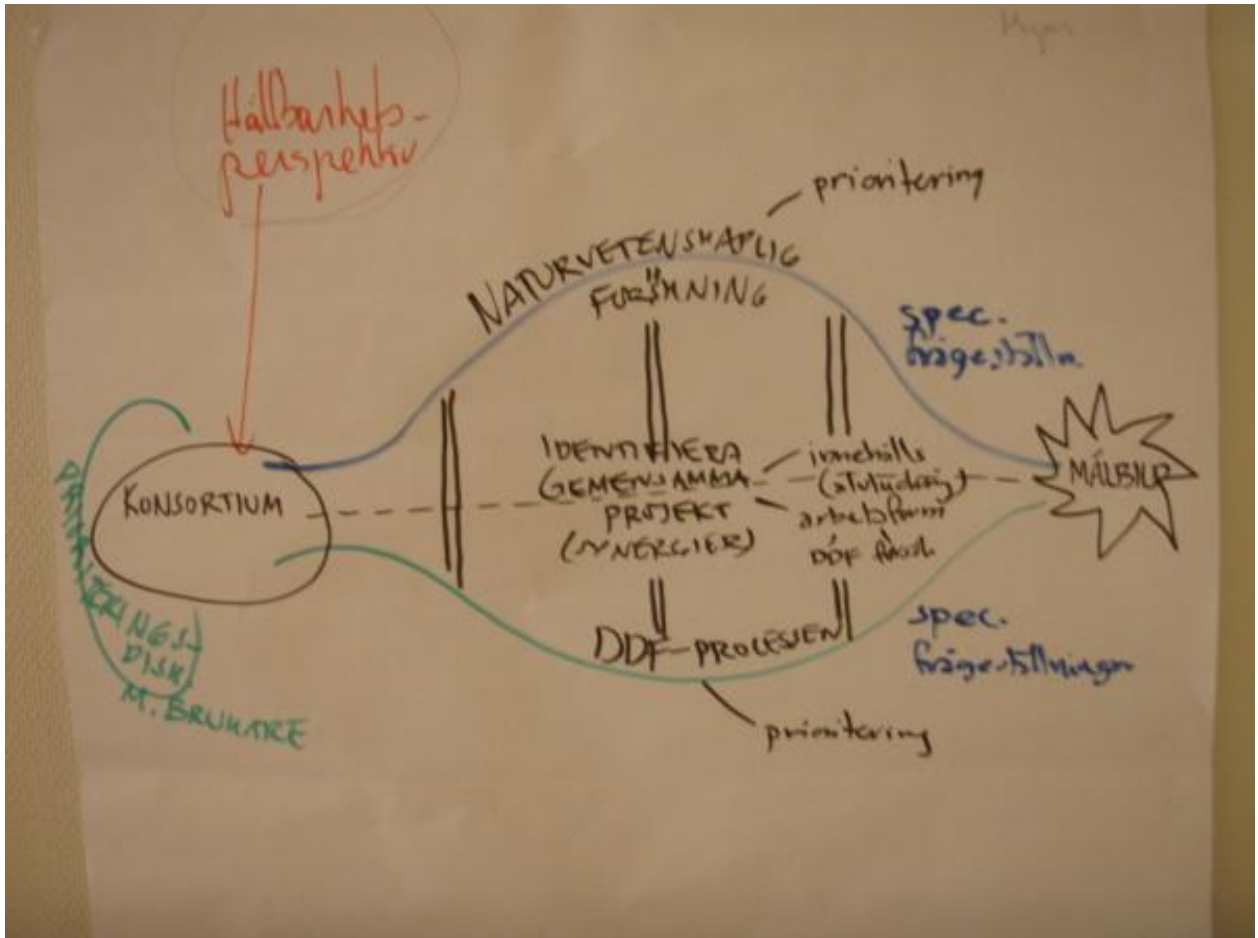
Hållbarhets-perspektiv

Myr

prioritering

NATURVETENSKAPLIG FÖRMÅGA

spec. frågeställn.

KONSORTIUM

IDENTIFIERA GEMENSAMMA PROJEKT (SYNERGIER)

innehålls (studying) arbetsform DDF försl

MÅLBILD

PRIORITERINGS-DISK M. BRUKARE

DDF-PROCESSEN

spec. frågeställningar

prioritering